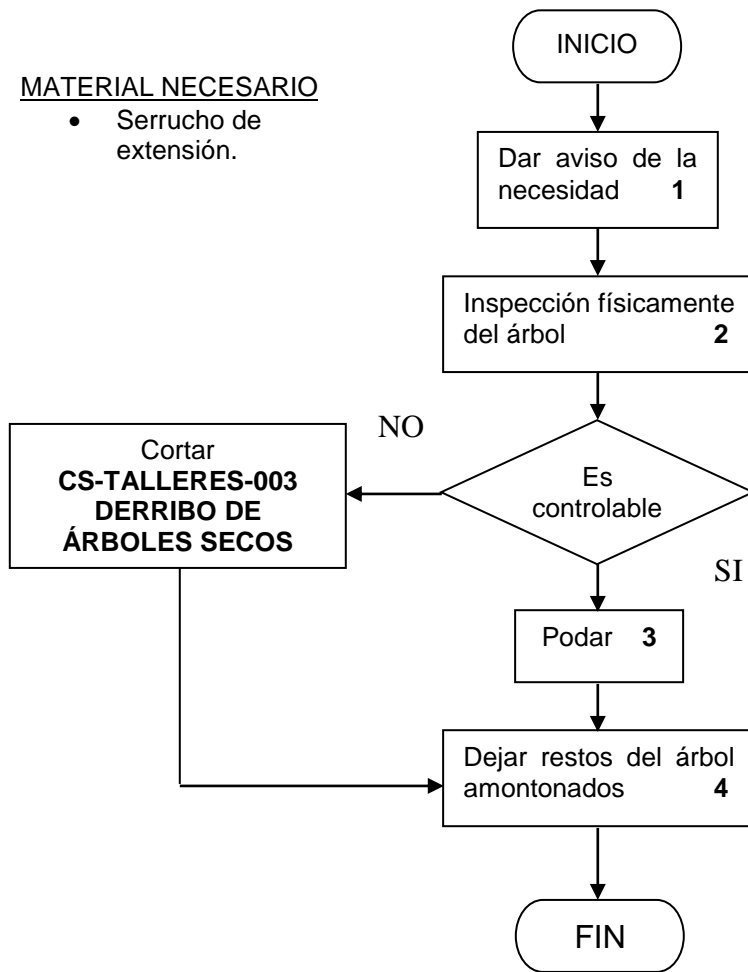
MATERIAL NECESARIO

- Serrucho de extensión.

INICIO

Dar aviso de la necesidad **1**

Inspección físicamente del árbol **2**

NO

Cortar
**CS-TALLERES-003 DERRIBO DE ÁRBOLES SECOS**

Es controlable

SI

Podar **3**

Dejar restos del árbol amontonados **4**

FIN